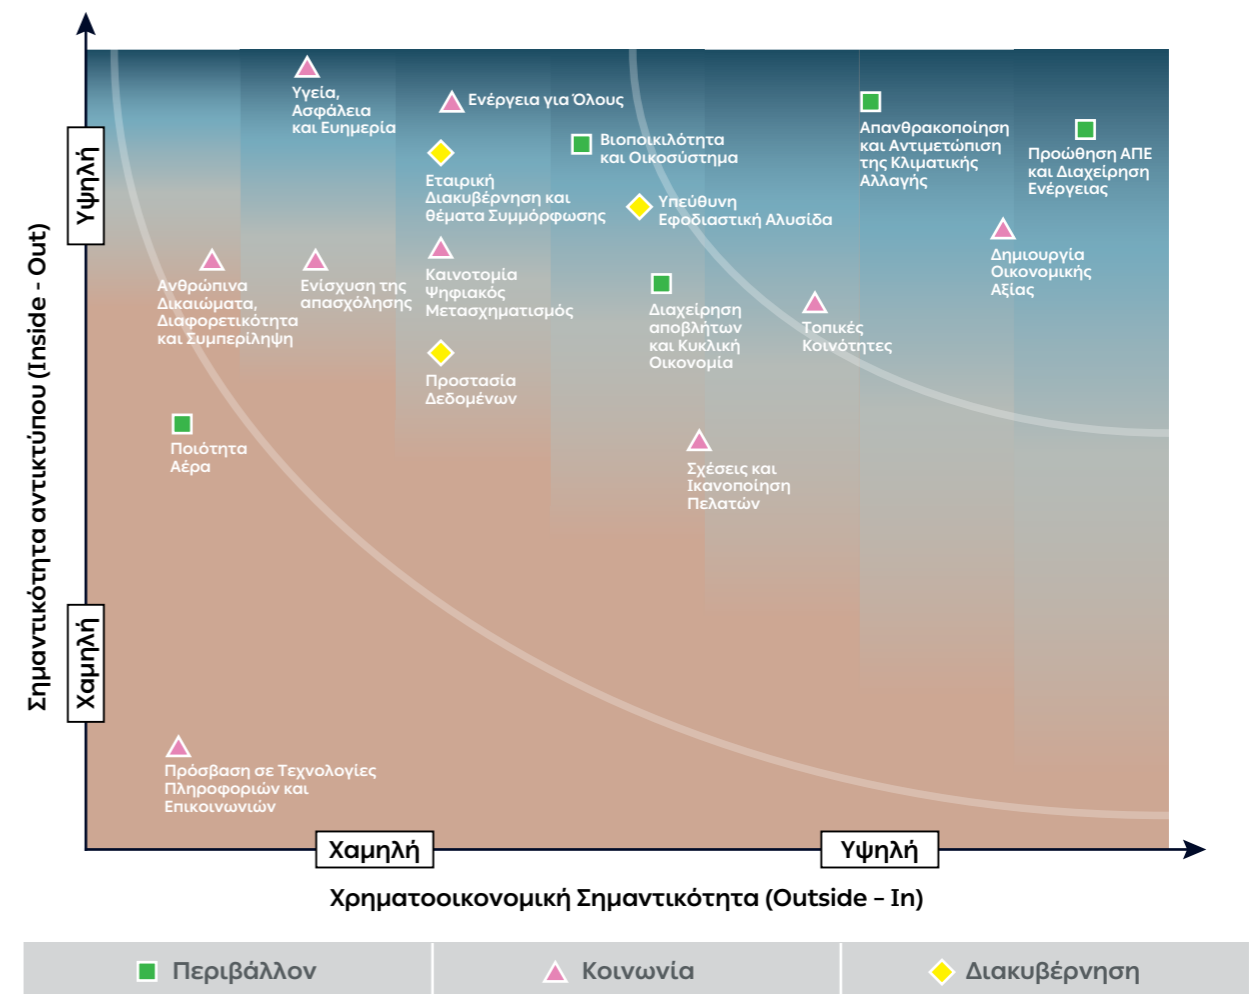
Υγεία, Ασφάλεια και Ευημερία

Ενέργεια για Όλους

Βιοποικιλότητα και Οικοσύστημα

Εταιρική Διακυβέρνηση και θέματα Συμμόρφωσης

Υπεύθυνη Εφοδιαστική Αλυσίδα

Απανθρακοποίηση και Αντιμετώπιση της Κλιματικής Αλλαγής

Προώθηση ΑΠΕ και Διαχείριση Ενέργειας

Δημιουργία Οικονομικής Αξίας

Ανθρώπινα Δικαιώματα, Διαφορετικότητα και Συμπερίληψη

Ενίσχυση της απασχόλησης

Καινοτομία Ψηφιακός Μετασχηματισμός

Διαχείριση αποβλήτων και Κυκλική Οικονομία

Τοπικές Κοινότητες

Προστασία Δεδομένων

Ποιότητα Αέρα

Σχέσεις και Ικανοποίηση Πελατών

Πρόσβαση σε Τεχνολογίες Πληροφοριών και Επικοινωνιών

Υψηλή

Χαμηλή

Σημαντικότητα αντικτύπου (Inside - Out)

Χαμηλή

Υψηλή

Χρηματοοικονομική Σημαντικότητα (Outside - In)

Περιβάλλον | Κοινωνία | Διακυβέρνηση